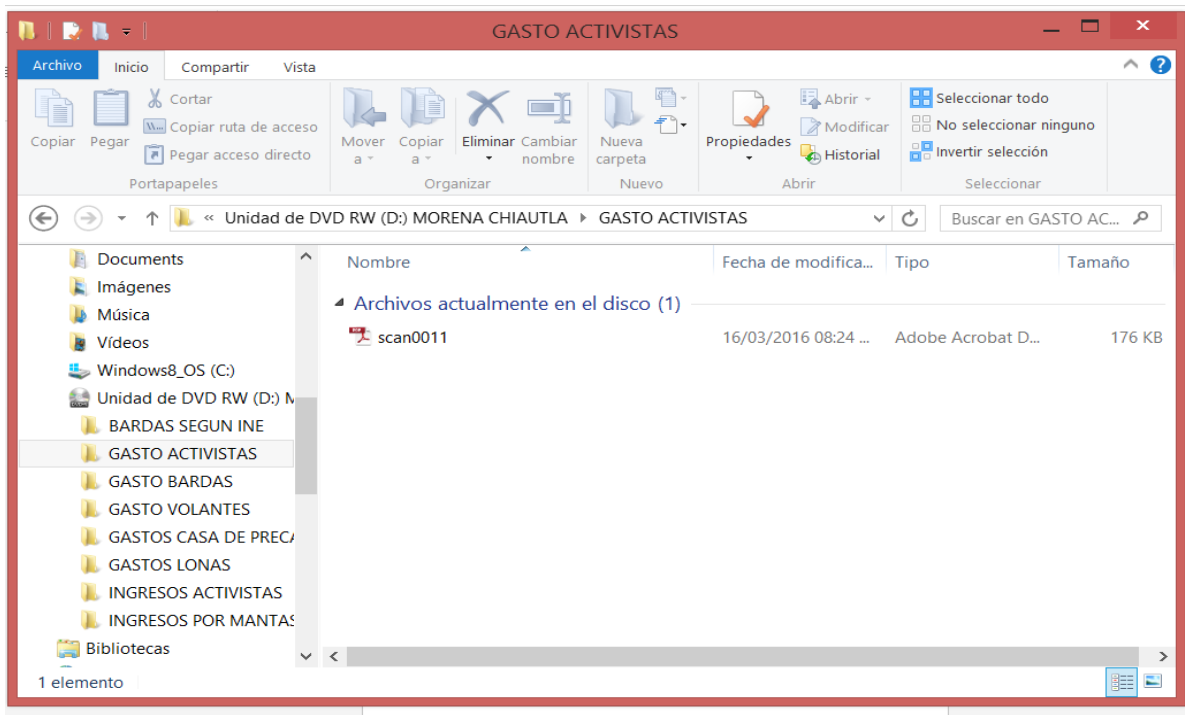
GASTO ACTIVISTAS

Archivo Inicio Compartir Vista

Copiar Pegar
Cortar
Copiar ruta de acceso
Pegar acceso directo
Portapapeles

Mover a
Copiar a
Eliminar
Cambiar nombre
Organizar

Nueva carpeta
Nuevo

Propiedades
Abrir
Modificar
Historial
Abrir

Seleccionar todo
No seleccionar ninguno
Invertir selección
Seleccionar

« Unidad de DVD RW (D:) MORENA CHIAUTLA ▸ GASTO ACTIVISTAS

Buscar en GASTO AC...

Documents
Imágenes
Música
Vídeos
Windows8_OS (C:)
Unidad de DVD RW (D:) M
BARDAS SEGUN INE
GASTO ACTIVISTAS
GASTO BARDAS
GASTO VOLANTES
GASTOS CASA DE PREC
GASTOS LONAS
INGRESOS ACTIVISTAS
INGRESOS POR MANTAS
Bibliotecas

| Nombre | Fecha de modifica... | Tipo | Tamaño |
|---|---|---|---|
| Archivos actualmente en el disco (1) | | | |
| scan0011 | 16/03/2016 08:24 ... | Adobe Acrobat D... | 176 KB |

1 elemento